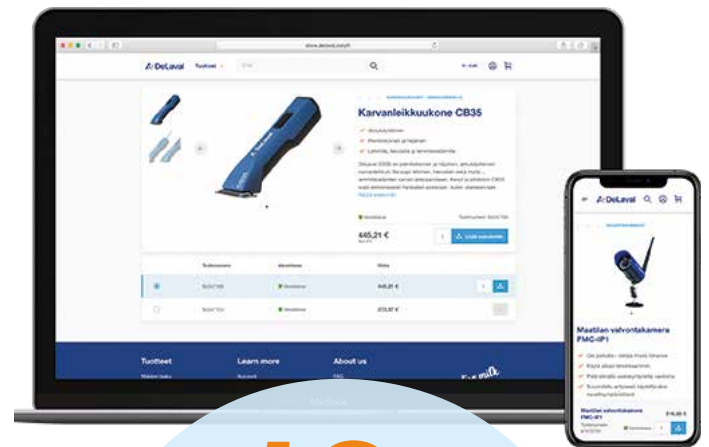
store.delaval.com/fi

DeLaval Tuotteet

Karvanleikkuukone CB35

445,21 €

Lisää ostoskoriin

445,21 €

272,97 €

Tuotteet

Learn more

About us

DeLaval

Maatilan valvontakamera FMC-IP1

Maatilan valvontakamera FMC-IP1

MacBook